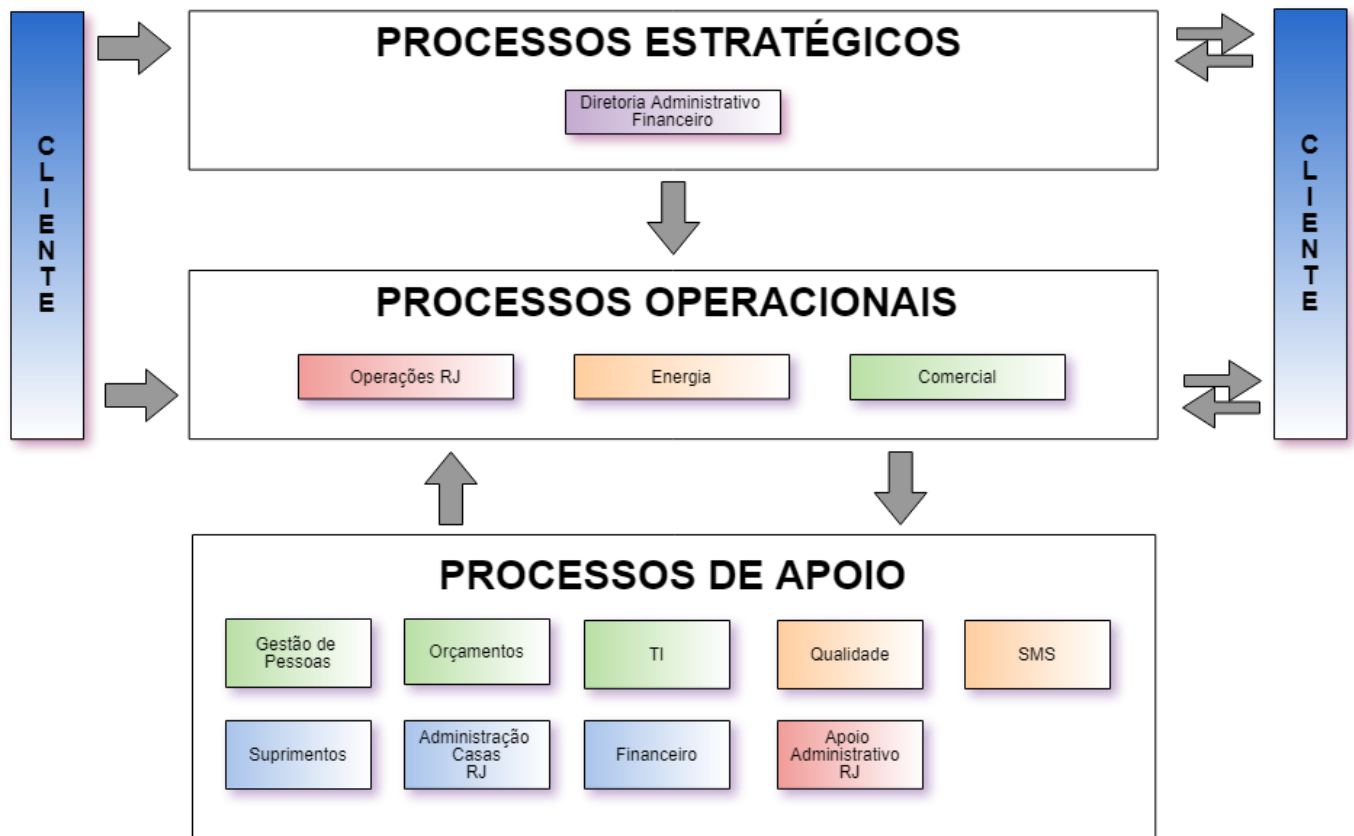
CLIENTE

PROCESSOS ESTRATÉGICOS

Diretoria Administrativo Financeiro

CLIENTE

PROCESSOS OPERACIONAIS

Operações RJ

Energia

Comercial

PROCESSOS DE APOIO

Gestão de Pessoas

Orçamentos

TI

Qualidade

SMS

Suprimentos

Administração Casas RJ

Financeiro

Apoio Administrativo RJ